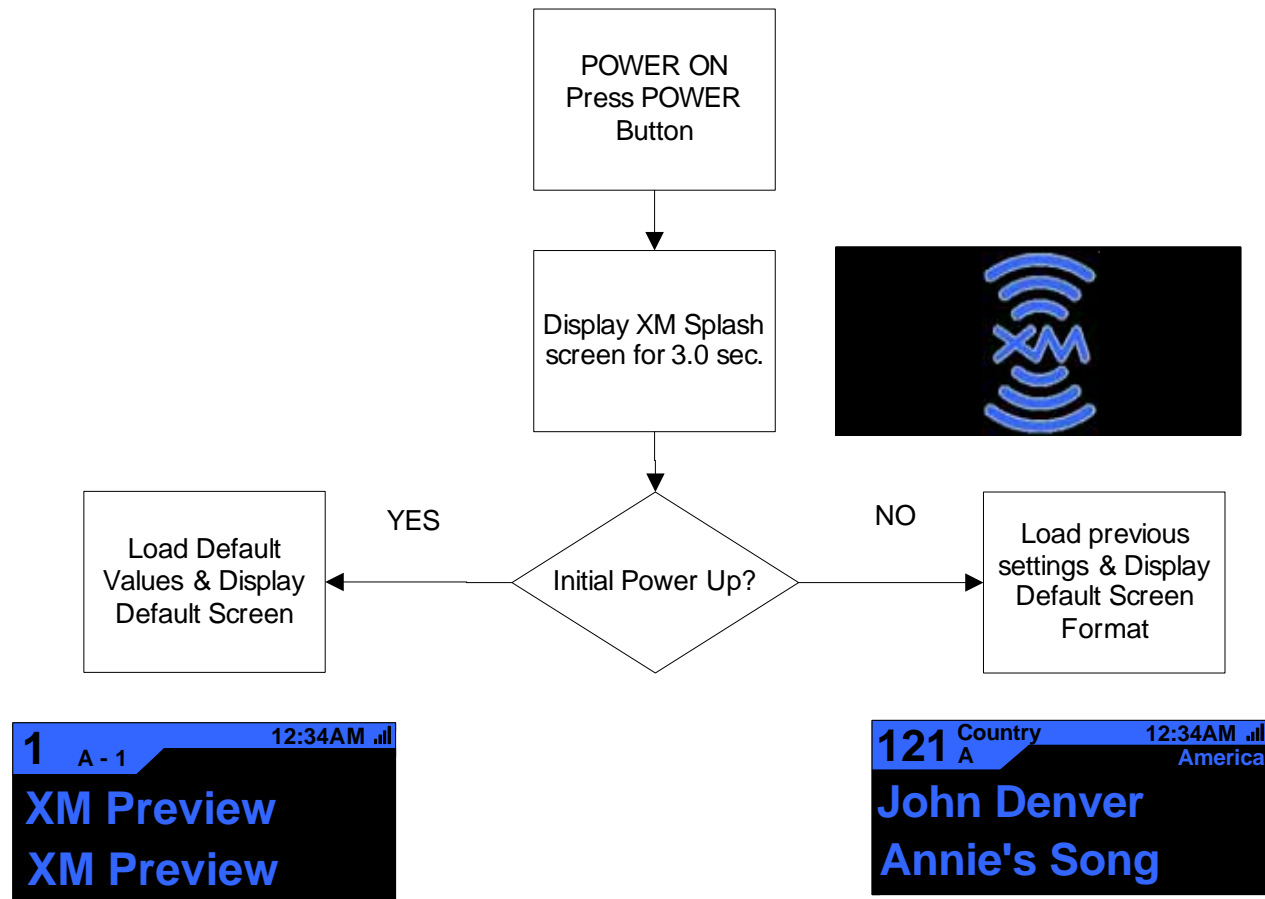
POWER ON
Press POWER
Button

Display XM Splash screen for 3.0 sec.

XM

Load Default Values & Display Default Screen

YES

Initial Power Up?

NO

Load previous settings & Display Default Screen Format

1 A - 1 12:34AM
XM Preview
XM Preview

121 Country A 12:34AM
America
John Denver
Annie's Song